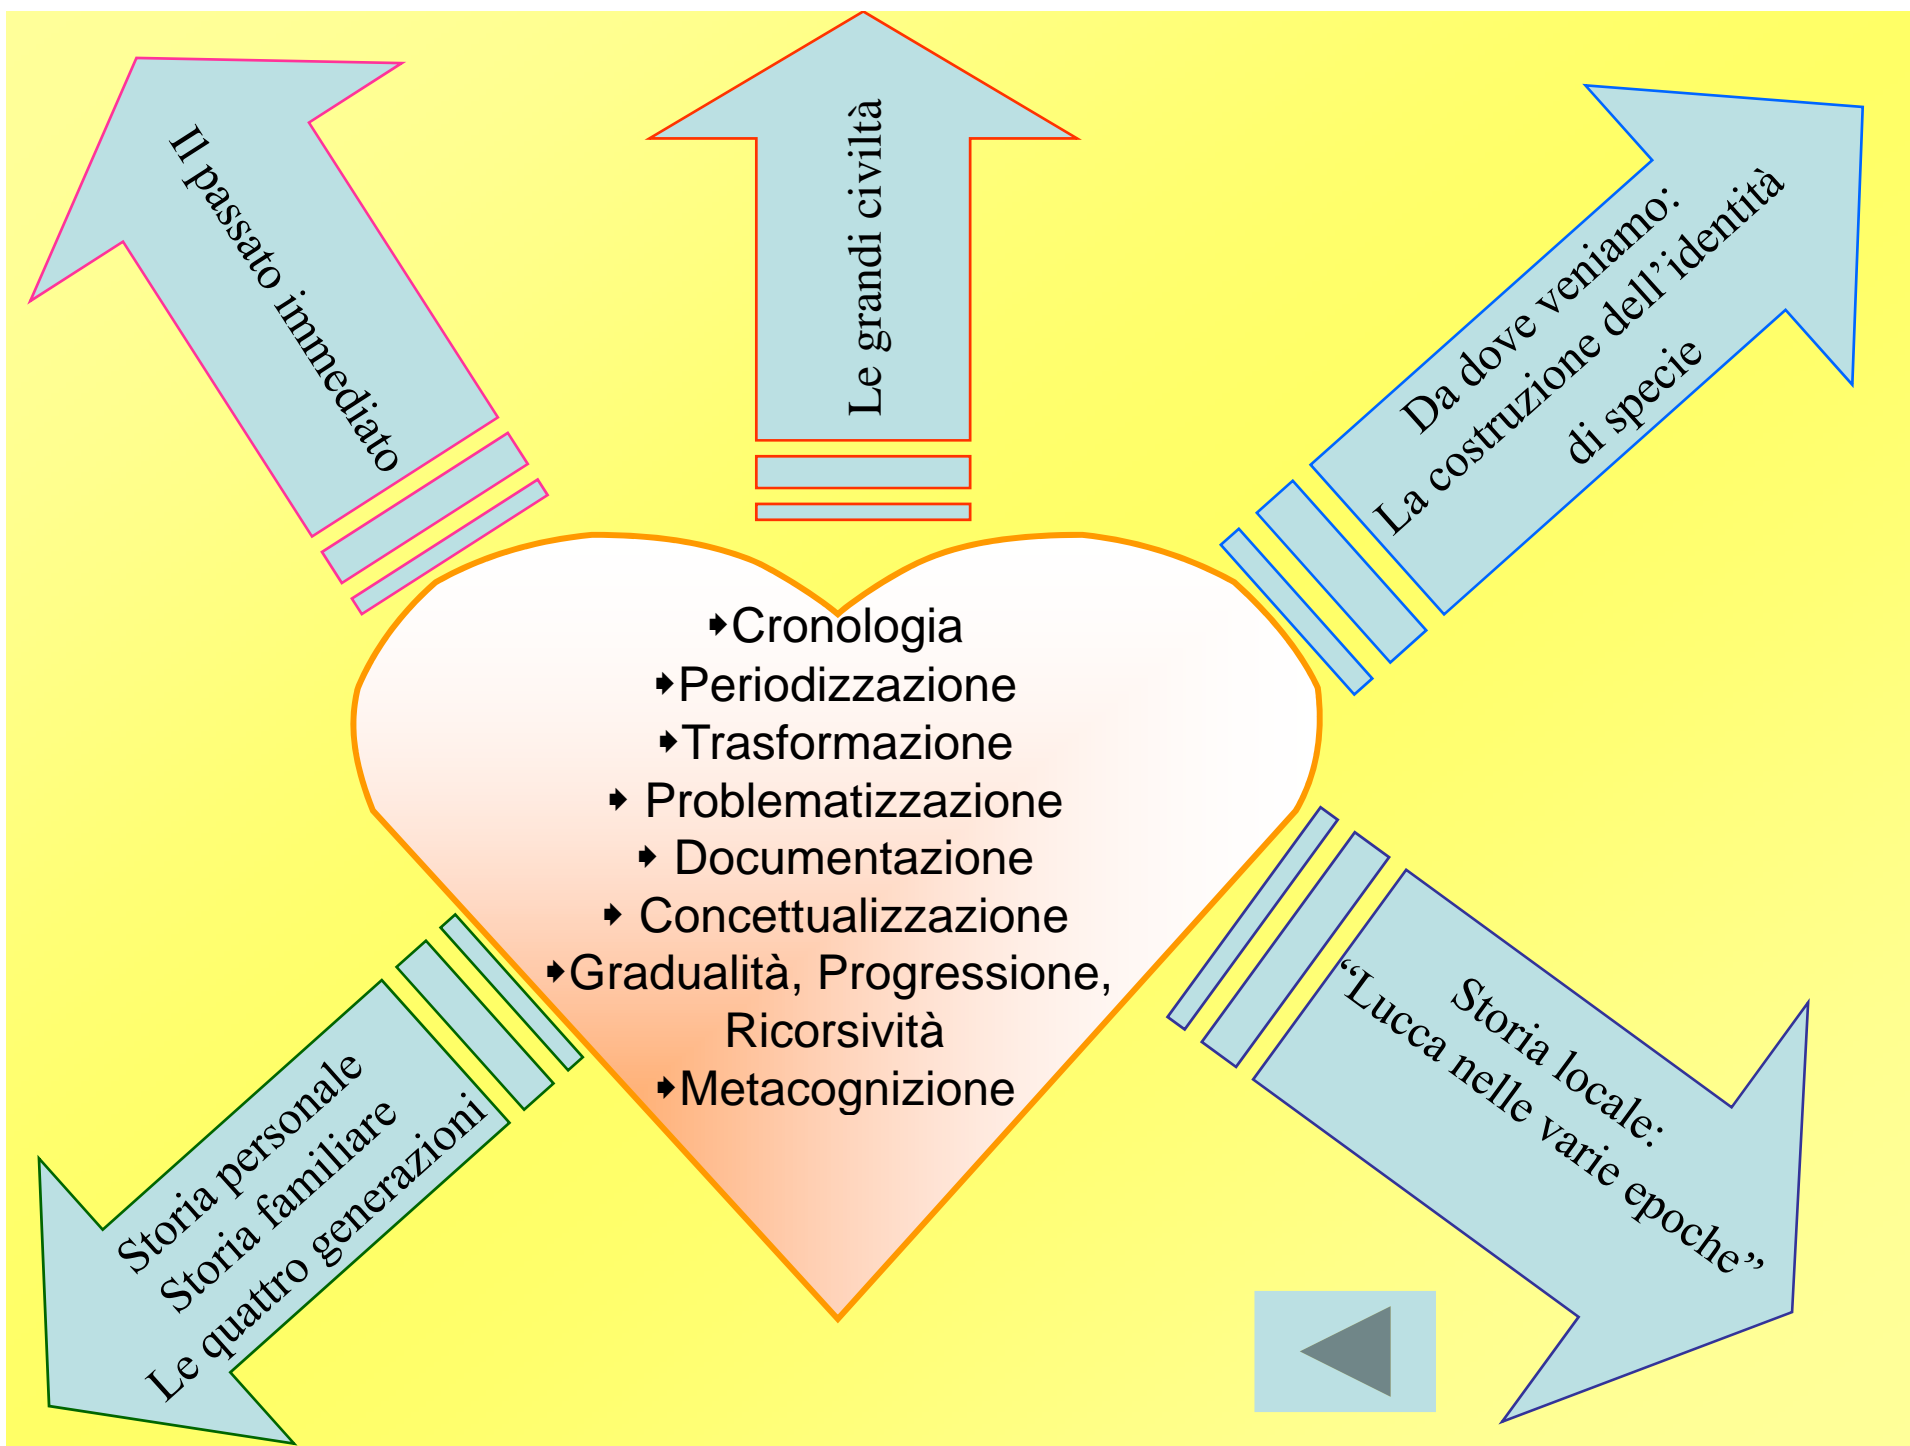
Il passato immediato

Le grandi civiltà

Da dove veniamo:
La costruzione dell'identità
di specie

Cronologia
Periodizzazione
Trasformazione
Problematizzazione
Documentazione
Concettualizzazione
Gradualità, Progressione, Ricorsività
Metacognizione

Storia personale
Storia familiare
Le quattro generazioni

Storia locale:
"Lucca nelle varie epoche"